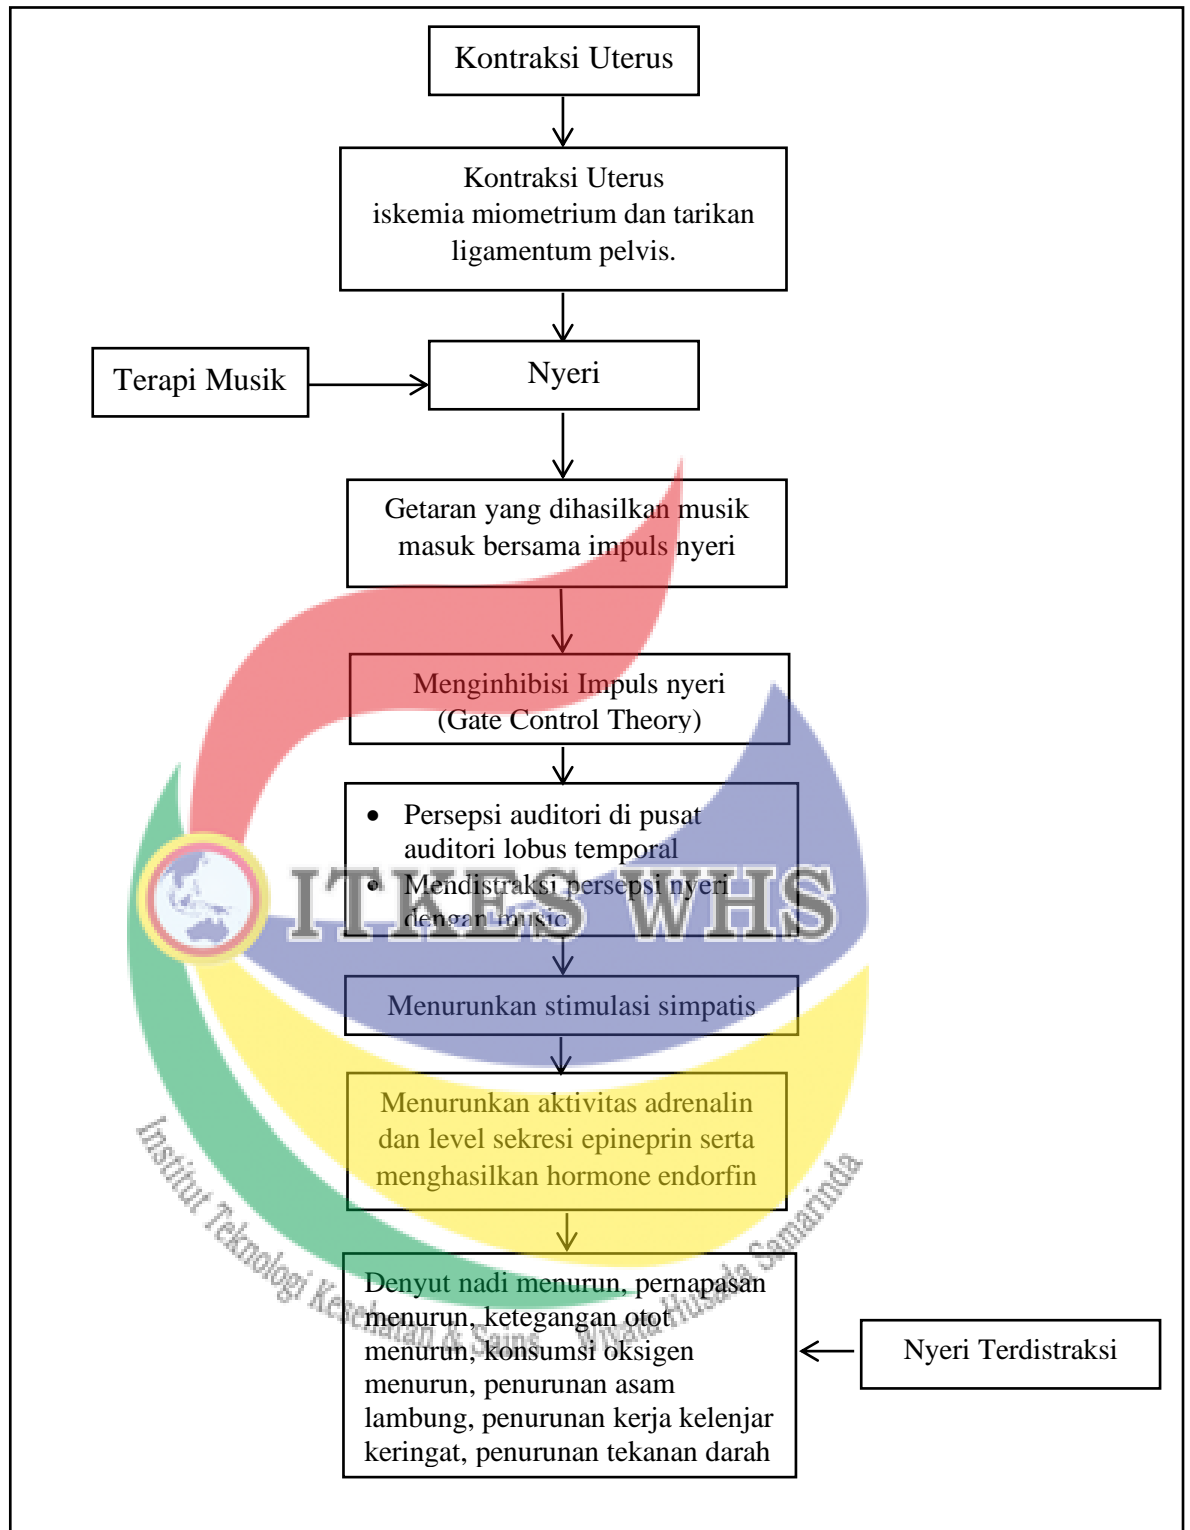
Kontraksi Uterus

Kontraksi Uterus iskemia miometrium dan tarikan ligamentum pelvis.

Terapi Musik

Nyeri

Getaran yang dihasilkan musik masuk bersama impuls nyeri

Menginhibisi Impuls nyeri (Gate Control Theory)

- Persepsi auditori di pusat auditori lobus temporal
- Mendistraksi persepsi nyeri dengan music

ITKES WHS

Menurunkan stimulasi simpatis

Menurunkan aktivitas adrenalin dan level sekresi epineprin serta menghasilkan hormone endorfin

Institut Teknologi Kesehatan & Sains Wiyata Husada Samarinda

Denyut nadi menurun, pernapasan menurun, ketegangan otot menurun, konsumsi oksigen menurun, penurunan asam lambung, penurunan kerja kelenjar keringat, penurunan tekanan darah

Nyeri Terdistraksi